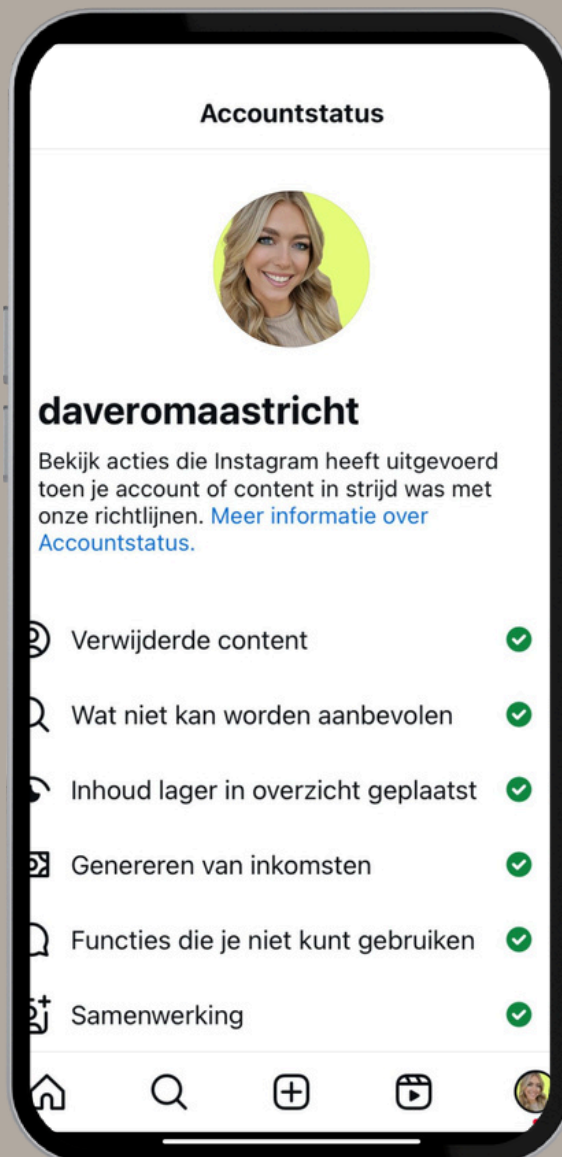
Accountstatus

daveromaastricht

Bekijk acties die Instagram heeft uitgevoerd toen je account of content in strijd was met onze richtlijnen. Meer informatie over Accountstatus.

Verwijderde content

Wat niet kan worden aanbevolen

Inhoud lager in overzicht geplaatst

Genereren van inkomsten

Functies die je niet kunt gebruiken

Samenwerking